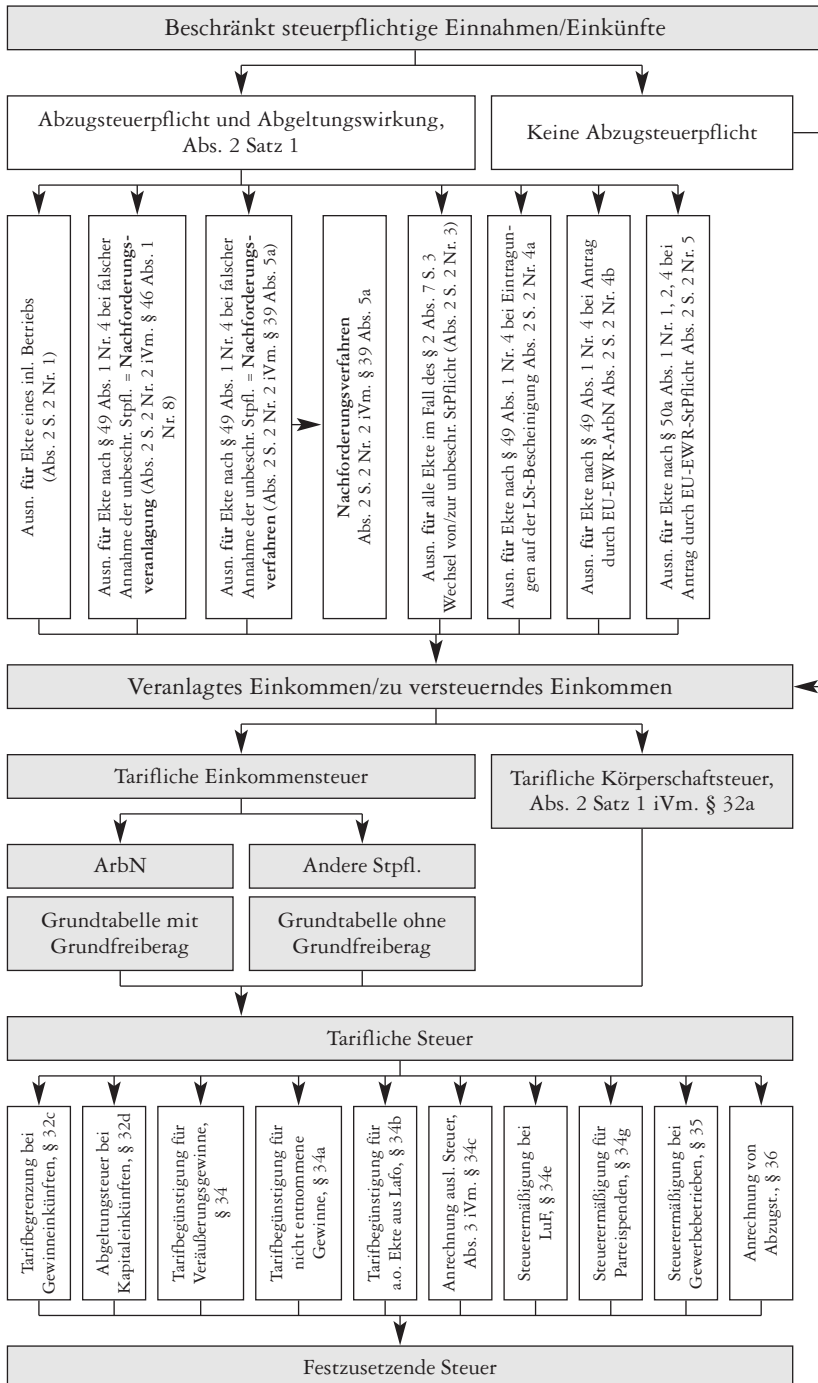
Beschränkt steuerpflichtige Einnahmen/Einkünfte

Abzugsteuerpflicht und Abgeltungswirkung, Abs. 2 Satz 1

Keine Abzugsteuerpflicht

Ausn. **für** Ekte eines inl. Betriebs (Abs. 2 S. 2 Nr. 1)

Ausn. **für** Ekte nach § 49 Abs. 1 Nr. 4 bei falscher Annahme der unbeschr. Stpfl. = **Nachforderungsveranlagung** (Abs. 2 S. 2 Nr. 2 iVm. § 46 Abs. 1 Nr. 8)

Ausn. **für** Ekte nach § 49 Abs. 1 Nr. 4 bei falscher Annahme der unbeschr. Stpfl. = **Nachforderungsverfahren** (Abs. 2 S. 2 Nr. 2 iVm. § 39 Abs. 5a)

**Nachforderungsverfahren** Abs. 2 S. 2 Nr. 2 iVm. § 39 Abs. 5a

Ausn. **für** alle Ekte im Fall des § 2 Abs. 7 S. 3 Wechsel von/zur unbeschr. StPflicht (Abs. 2 S. 2 Nr. 3)

Ausn. **für** Ekte nach § 49 Abs. 1 Nr. 4 bei Eintragungen auf der LSt-Bescheinigung Abs. 2 S. 2 Nr. 4a

Ausn. **für** Ekte nach § 49 Abs. 1 Nr. 4 bei Antrag durch EU-EWR-ArbN Abs. 2 S. 2 Nr. 4b

Ausn. **für** Ekte nach § 50a Abs. 1 Nr. 1, 2, 4 bei Antrag durch EU-EWR-StPflicht Abs. 2 S. 2 Nr. 5

Veranlagtes Einkommen/zu versteuerndes Einkommen

Tarifliche Einkommensteuer

Tarifliche Körperschaftsteuer, Abs. 2 Satz 1 iVm. § 32a

ArbN

Andere Stpfl.

Grundtabelle mit Grundfreiberag

Grundtabelle ohne Grundfreiberag

Tarifliche Steuer

Tarifbegrenzung bei Gewinneinkünften, § 32c

Abgeltungsteuer bei Kapitaleinkünften, § 32d

Tarifbegünstigung für Veräußerungsgewinne, § 34

Tarifbegünstigung für nicht entnommene Gewinne, § 34a

Tarifbegünstigung für a.o. Ekte aus LaFo, § 34b

Anrechnung ausl. Steuer, Abs. 3 iVm. § 34c

Steuerermäßigung bei LuF, § 34e

Steuerermäßigung für Parteispenden, § 34g

Steuerermäßigung bei Gewerbebetrieben, § 35

Anrechnung von Abzugst., § 36

Festzusetzende Steuer